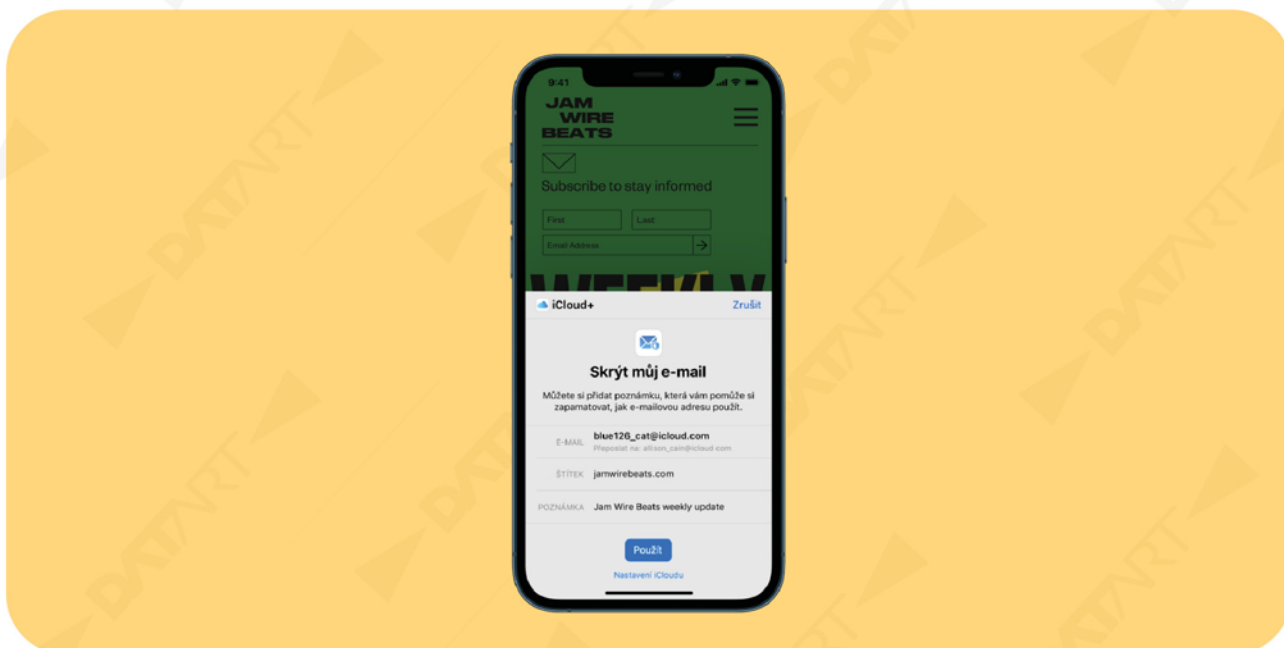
9:41

JAM
WIRE
BEATS

Subscribe to stay informed

First

Last

Email Address

iCloud+

Zrušit

Skrýt můj e-mail

Můžete si přidat poznámku, která vám pomůže si zapamatovat, jak e-mailovou adresu použít.

E-MAIL blue126_cat@icloud.com
Přeposlat na: allison_cain@icloud.com

ŠTÍTEK jamwirebeats.com

POZNÁMKA Jam Wire Beats weekly update

Použít

Nastavení iCloudu

DATART